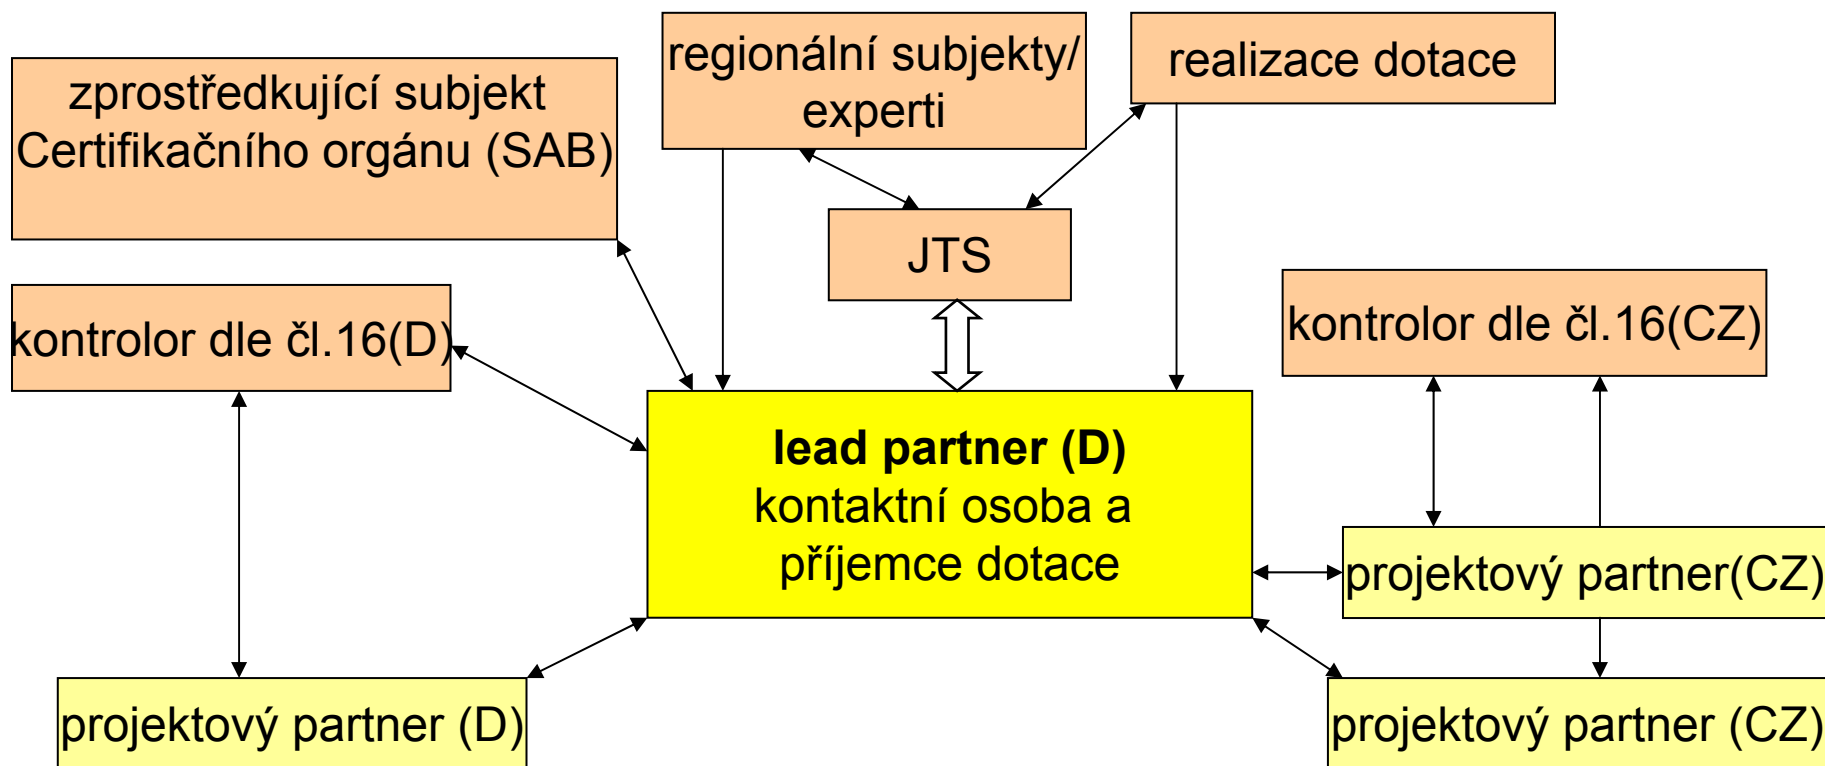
zprostředkující subjekt Certifikačního orgánu (SAB)

regionální subjekty/ experti

realizace dotace

JTS

kontrolor dle čl.16(D)

kontrolor dle čl.16(CZ)

**lead partner (D)**
kontaktní osoba a příjemce dotace

projektový partner(CZ)

projektový partner (D)

projektový partner (CZ)